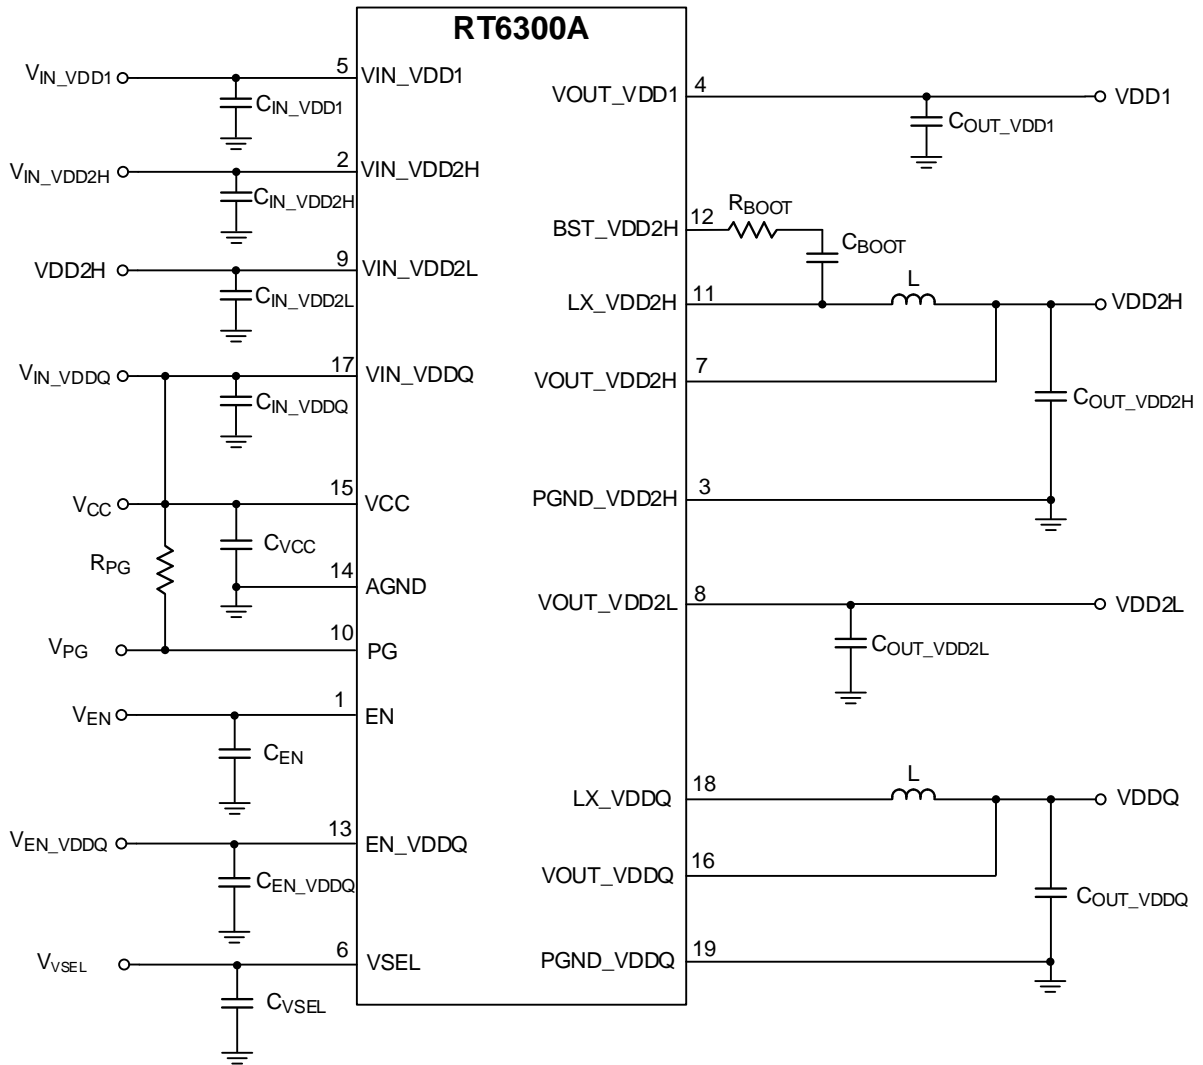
RT6300A

$V_{IN\_VDD1}$ 5 VIN_VDD1 $C_{IN\_VDD1}$

$V_{IN\_VDD2H}$ 2 VIN_VDD2H $C_{IN\_VDD2H}$

VDD2H 9 VIN_VDD2L $C_{IN\_VDD2L}$

$V_{IN\_VDDQ}$ 17 VIN_VDDQ $C_{IN\_VDDQ}$

$V_{CC}$ 15 VCC $C_{VCC}$

$R_{PG}$ 14 AGND

$V_{PG}$ 10 PG

$V_{EN}$ 1 EN $C_{EN}$

$V_{EN\_VDDQ}$ 13 EN_VDDQ $C_{EN\_VDDQ}$

$V_{VSEL}$ 6 VSEL $C_{VSEL}$

VOUT_VDD1 4 VDD1 $C_{OUT\_VDD1}$

BST_VDD2H 12 $R_{BOOT}$ $C_{BOOT}$

LX_VDD2H 11 L VDD2H

VOUT_VDD2H 7 $C_{OUT\_VDD2H}$

PGND_VDD2H 3

VOUT_VDD2L 8 VDD2L $C_{OUT\_VDD2L}$

LX_VDDQ 18 L VDDQ

VOUT_VDDQ 16 $C_{OUT\_VDDQ}$

PGND_VDDQ 19